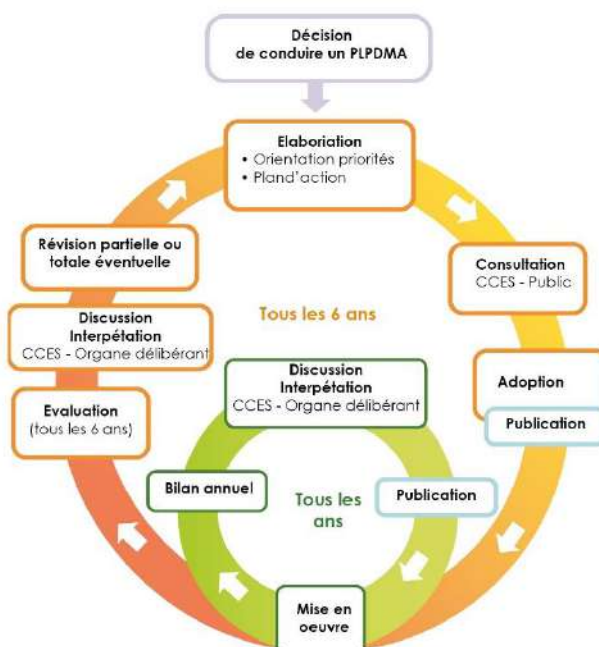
Décision de conduire un PLPDMA

Elaboration
• Orientation priorités
• Pland'action

Consultation
CCES - Public

Adoption

Publication

Révision partielle ou totale éventuelle

Discussion
Interpétation
CCES - Organe délibérant

Tous les 6 ans

Evaluation
(tous les 6 ans)

Discussion
Interpétation
CCES - Organe délibérant

Bilan annuel

Tous les ans

Publication

Mise en oeuvre